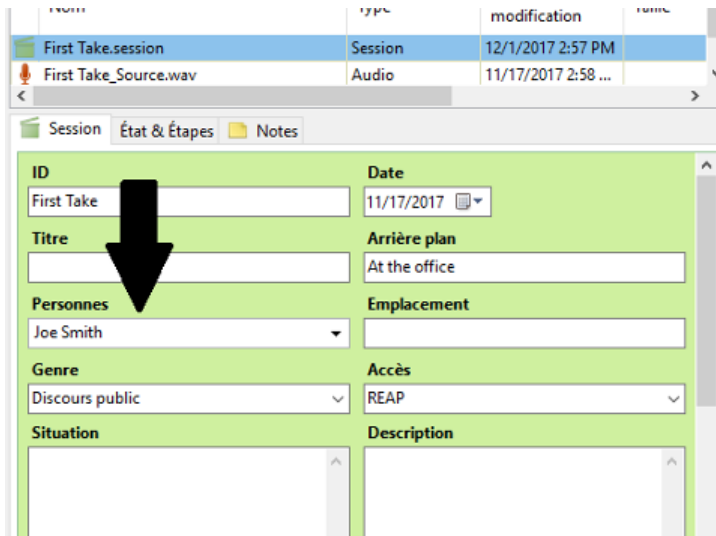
| Nom | Type | modification | Taille |
|---|---|---|---|
| First Take.session | Session | 12/1/2017 2:57 PM | |
| First Take_Source.wav | Audio | 11/17/2017 2:58 ... | |

Session | État & Étapes | Notes

ID
First Take

Date
11/17/2017

Titre

Arrière plan
At the office

Personnes
Joe Smith

Emplacement

Genre
Discours public

Accès
REAP

Situation

Description